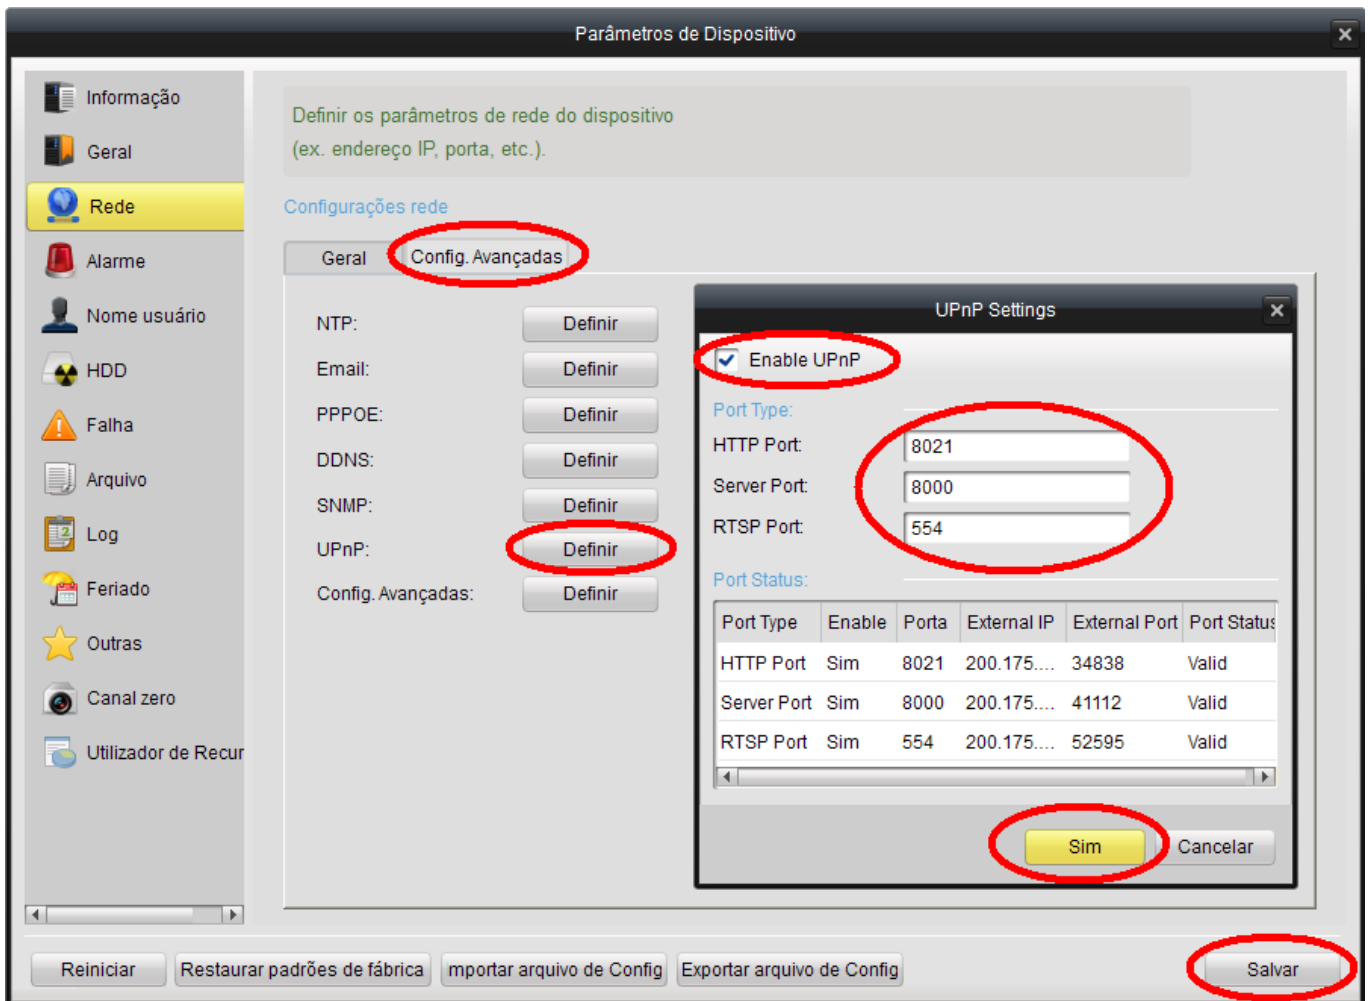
Parâmetros de Dispositivo

Informação
Geral
Rede
Alarme
Nome usuário
HDD
Falha
Arquivo
Log
Feriado
Outras
Canal zero
Utilizador de Recur

Definir os parâmetros de rede do dispositivo
(ex. endereço IP, porta, etc.).

Configurações rede

Geral | Config. Avançadas

NTP: Definir
Email: Definir
PPPOE: Definir
DDNS: Definir
SNMP: Definir
UPnP: Definir
Config. Avançadas: Definir

UPnP Settings

Enable UPnP

Port Type:
HTTP Port: 8021
Server Port: 8000
RTSP Port: 554

Port Status:

| Port Type | Enable | Porta | External IP | External Port | Port Status |
|---|---|---|---|---|---|
| HTTP Port | Sim | 8021 | 200.175.... | 34838 | Valid |
| Server Port | Sim | 8000 | 200.175.... | 41112 | Valid |
| RTSP Port | Sim | 554 | 200.175.... | 52595 | Valid |

Sim Cancelar

Reiniciar Restaurar padrões de fábrica mportar arquivo de Config Exportar arquivo de Config Salvar